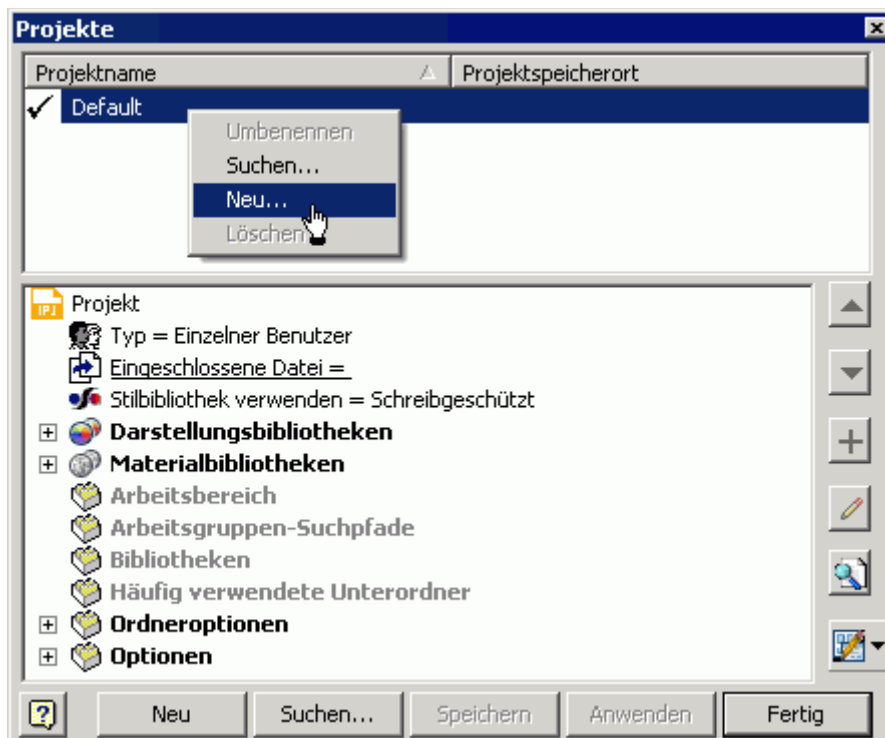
Projekte

| Projektname | Projektspeicherort |
|---|---|
| ✓ Default | |

Umbenennen
Suchen...
Neu...
Löschen

IPJ Projekt
Typ = Einzelner Benutzer
Eingeschlossene Datei =
Stilbibliothek verwenden = Schreibgeschützt
Darstellungsbibliotheken
Materialbibliotheken
Arbeitsbereich
Arbeitsgruppen-Suchpfade
Bibliotheken
Häufig verwendete Unterordner
Ordneroptionen
Optionen

Neu
Suchen...
Speichern
Anwenden
Fertig